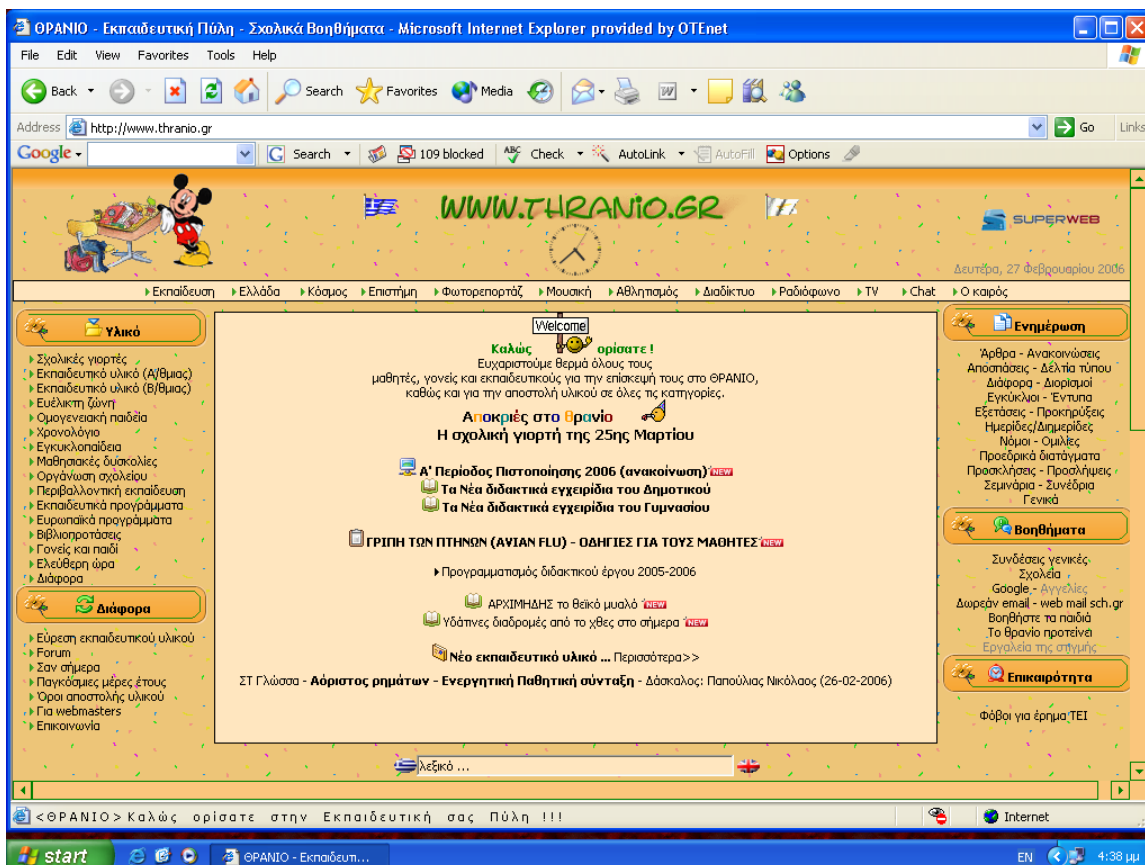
ΘΡΑΝΙΟ - Εκπαιδευτική Πύλη - Σχολικά Βοηθήματα - Microsoft Internet Explorer provided by OTEnet

File Edit View Favorites Tools Help

Back Search Favorites Media

Address http://www.thranio.gr Go Links

Google Search 109 blocked Check AutoLink AutoFill Options

WWW.THRANIO.GR

SUPERWEB

Δευτέρα, 27 Φεβρουαρίου 2006

▸Εκπαίδευση ▸Ελλάδα ▸Κόσμος ▸Επιστήμη ▸Φωτορεπορτάζ ▸Μουσική ▸Αθλητισμός ▸Διαδίκτυο ▸Ραδιόφωνο ▸TV ▸Chat ▸Ο καιρός

Υλικό

▸Σχολικές γιορτές
▸Εκπαιδευτικό υλικό (Α/θμιας)
▸Εκπαιδευτικό υλικό (Β/θμιας)
▸Ευέλικτη ζώνη
▸Ομογενειακή παιδεία
▸Χρονολόγιο
▸Εγκυκλοπαίδεια
▸Μαθησιακές δυσκολίες
▸Οργάνωση σχολείου
▸Περιβαλλοντική εκπαίδευση
▸Εκπαιδευτικά προγράμματα
▸Ευρωπαϊκά προγράμματα
▸Βιβλιοπροτάσεις
▸Γονείς και παιδί
▸Ελεύθερη ώρα
▸Διάφορα

Διάφορα

▸Εύρεση εκπαιδευτικού υλικού
▸Forum
▸Σαν σήμερα
▸Παγκόσμιες μέρες έτους
▸Όροι αποστολής υλικού
▸Για webmasters
▸Επικοινωνία

Welcome

Καλώς ορίσατε !
Ευχαριστούμε θερμά όλους τους μαθητές, γονείς και εκπαιδευτικούς για την επίσκεψή τους στο ΘΡΑΝΙΟ, καθώς και για την αποστολή υλικού σε όλες τις κατηγορίες.

Αποκριές στο θρανίο
Η σχολική γιορτή της 25ης Μαρτίου

Α' Περίοδος Πιστοποίησης 2006 (ανακοίνωση) NEW
Τα Νέα διδακτικά εγχειρίδια του Δημοτικού
Τα Νέα διδακτικά εγχειρίδια του Γυμνασίου

ΓΡΙΠΗ ΤΩΝ ΠΤΗΝΩΝ (AVIAN FLU) - ΟΔΗΓΙΕΣ ΓΙΑ ΤΟΥΣ ΜΑΘΗΤΕΣ NEW

▸Προγραμματισμός διδακτικού έργου 2005-2006

ΑΡΧΙΜΗΔΗΣ το θεϊκό μυαλό NEW
Υδάτινες διαδρομές από το χθες στο σήμερα NEW

Νέο εκπαιδευτικό υλικό ... Περισσότερα>>

ΣΤ Γλώσσα - Αόριστος ρημάτων - Ενεργητική Παθητική σύνταξη - Δάσκαλος: Παπούλιας Νικόλαος (26-02-2006)

Ενημέρωση

Άρθρα - Ανακοινώσεις
Αποσπάσεις - Δελτία τύπου
Διάφορα - Διορισμοί
Εγκύκλιοι - Έντυπα
Εξετάσεις - Προκηρύξεις
Ημερίδες/Διημερίδες
Νόμοι - Ομιλίες
Προεδρικά διατάγματα
Προσκλήσεις - Προσλήψεις
Σεμινάρια - Συνέδρια
Γενικά

Βοηθήματα

Συνδέσεις γενικές
Σχολεία
Google - Αγγελίες
Δωρεάν email - web mail sch.gr
Βοηθήστε τα παιδιά
Το θρανίο προτείνει
Εργαλεία της στιγμής

Επικαιρότητα

Φόβοι για έρημα ΤΕΙ

λεξικό ...

<ΘΡΑΝΙΟ> Καλώς ορίσατε στην Εκπαιδευτική σας Πύλη !!!

Internet

start ΘΡΑΝΙΟ - Εκπαιδευτ... EN 4:38 μμ